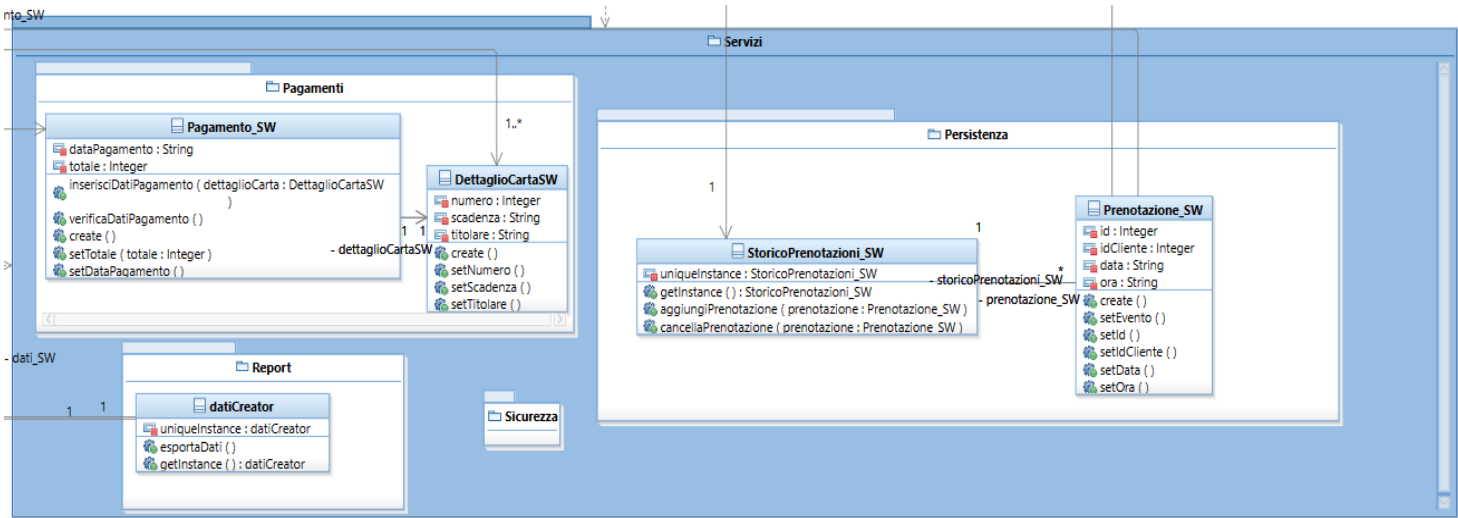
nto_SW

Servizi

Pagamenti

Pagamento_SW
dataPagamento : String
totale : Integer
inserisciDatiPagamento ( dettaglioCarta : DettaglioCartaSW )
verificaDatiPagamento ( )
create ( )
setTotale ( totale : Integer )
setDataPagamento ( )

1..*

DettaglioCartaSW
numero : Integer
scadenza : String
titolare : String
create ( )
setNumero ( )
setScadenza ( )
setTitolare ( )

1 1
- dettaglioCartaSW

Persistenza

1

StoricoPrenotazioni_SW
uniqueInstance : StoricoPrenotazioni_SW
getInstance ( ) : StoricoPrenotazioni_SW
aggiungiPrenotazione ( prenotazione : Prenotazione_SW )
cancellaPrenotazione ( prenotazione : Prenotazione_SW )

1
- storicoPrenotazioni_SW
*
- prenotazione_SW

Prenotazione_SW
id : Integer
idCliente : Integer
data : String
ora : String
create ( )
setEvento ( )
setId ( )
setIdCliente ( )
setData ( )
setOra ( )

- dati_SW

Report

1 1

datiCreator
uniqueInstance : datiCreator
esportaDati ( )
getInstance ( ) : datiCreator

Sicurezza